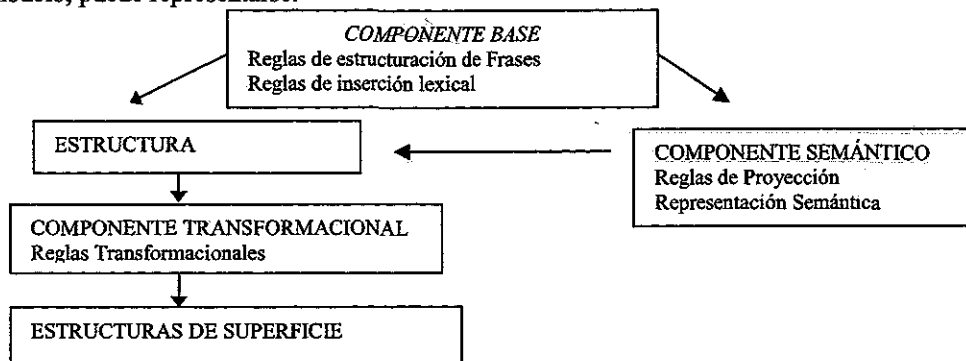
modelo, puede representarse:

COMPONENTE BASE
Reglas de estructuración de Frases
Reglas de inserción lexical

ESTRUCTURA

COMPONENTE SEMÁNTICO
Reglas de Proyección
Representación Semántica

COMPONENTE TRANSFORMACIONAL
Reglas Transformacionales

ESTRUCTURAS DE SUPERFICIE